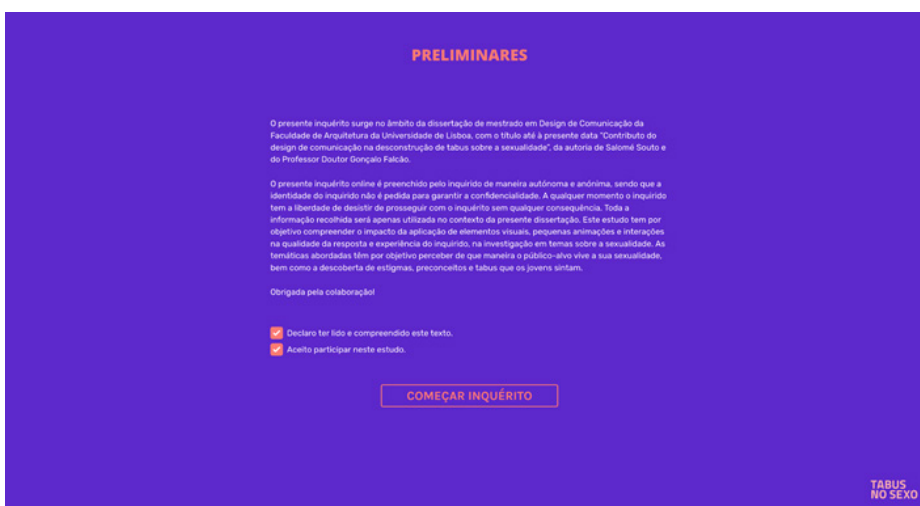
PRELIMINARES

O presente inquérito surge no âmbito da dissertação de mestrado em Design de Comunicação da Faculdade de Arquitetura da Universidade de Lisboa, com o título até à presente data "Contributo do design de comunicação na desconstrução de tabus sobre a sexualidade", da autoria de Salomé Souto e do Professor Doutor Gonçalo Falcão.

O presente inquérito online é preenchido pelo inquirido de maneira autónoma e anónima, sendo que a identidade do inquirido não é pedida para garantir a confidencialidade. A qualquer momento o inquirido tem a liberdade de desistir de prosseguir com o inquérito sem qualquer consequência. Toda a informação recolhida será apenas utilizada no contexto da presente dissertação. Este estudo tem por objetivo compreender o impacto da aplicação de elementos visuais, pequenas animações e interações na qualidade da resposta e experiência do inquirido, na investigação em temas sobre a sexualidade. As temáticas abordadas têm por objetivo perceber de que maneira o público-alvo vive a sua sexualidade, bem como a descoberta de estigmas, preconceitos e tabus que os jovens sintam.

Obrigada pela colaboração!

Declaro ter lido e compreendido este texto.
Aceito participar neste estudo.

COMEÇAR INQUÉRITO

TABUS NO SEXO